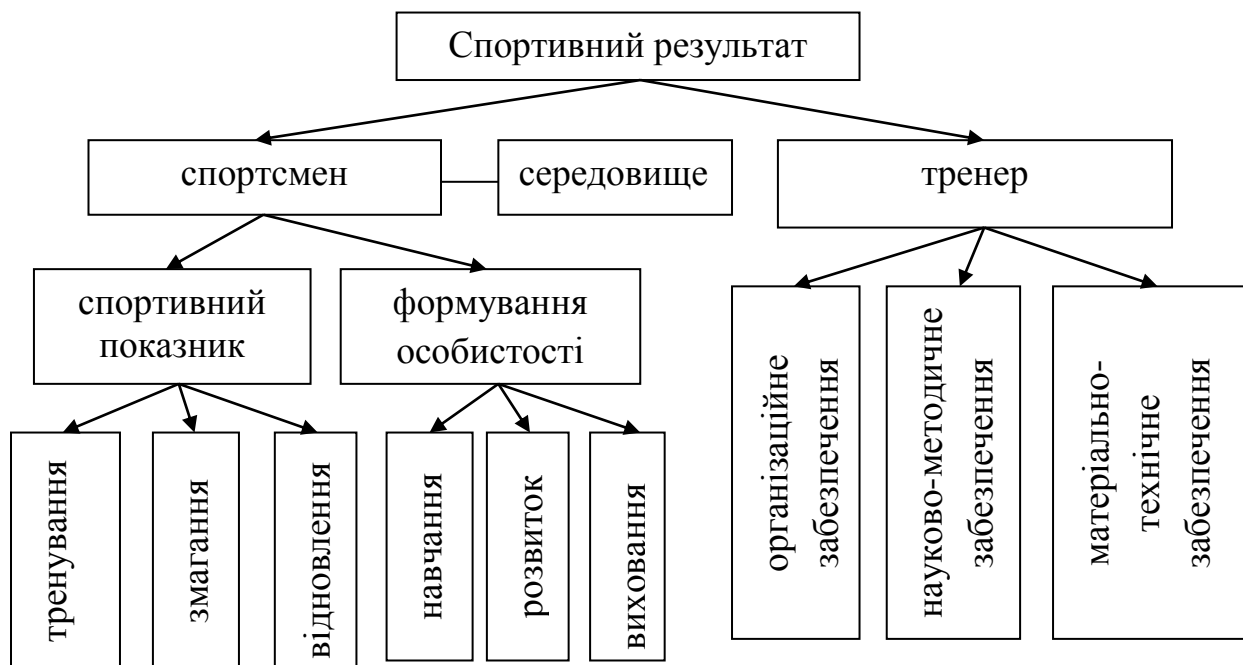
Спортивний результат

спортсмен

середовище

тренер

спортивний показник

формування особистості

тренування

змагання

відновлення

навчання

розвиток

виховання

організаційне забезпечення

науково-методичне забезпечення

матеріальнотехнічне забезпечення